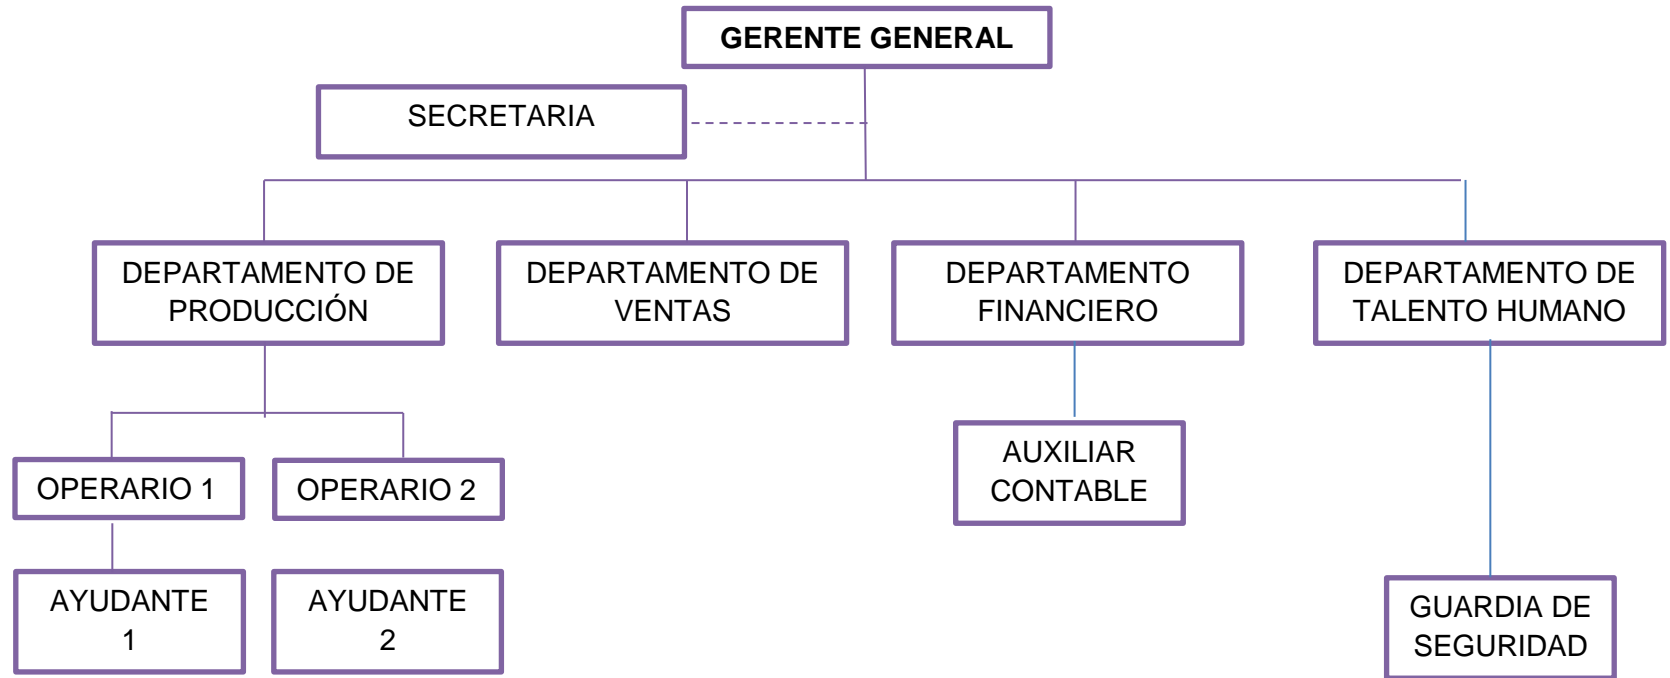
GERENTE GENERAL

SECRETARIA

DEPARTAMENTO DE PRODUCCIÓN

DEPARTAMENTO DE VENTAS

DEPARTAMENTO FINANCIERO

DEPARTAMENTO DE TALENTO HUMANO

OPERARIO 1

OPERARIO 2

AUXILIAR CONTABLE

AYUDANTE 1

AYUDANTE 2

GUARDIA DE SEGURIDAD